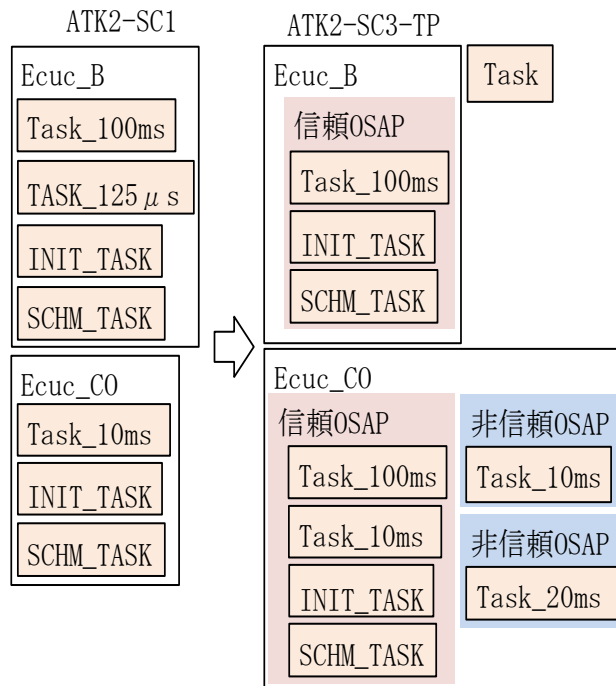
ATK2-SC1

Ecuc_B

Task_100ms

TASK_125$\mu$s

INIT_TASK

SCHM_TASK

Ecuc_CO

Task_10ms

INIT_TASK

SCHM_TASK

ATK2-SC3-TP

Ecuc_B

信頼OSAP

Task_100ms

INIT_TASK

SCHM_TASK

Task

Ecuc_CO

信頼OSAP

Task_100ms

Task_10ms

INIT_TASK

SCHM_TASK

非信頼OSAP

Task_10ms

非信頼OSAP

Task_20ms